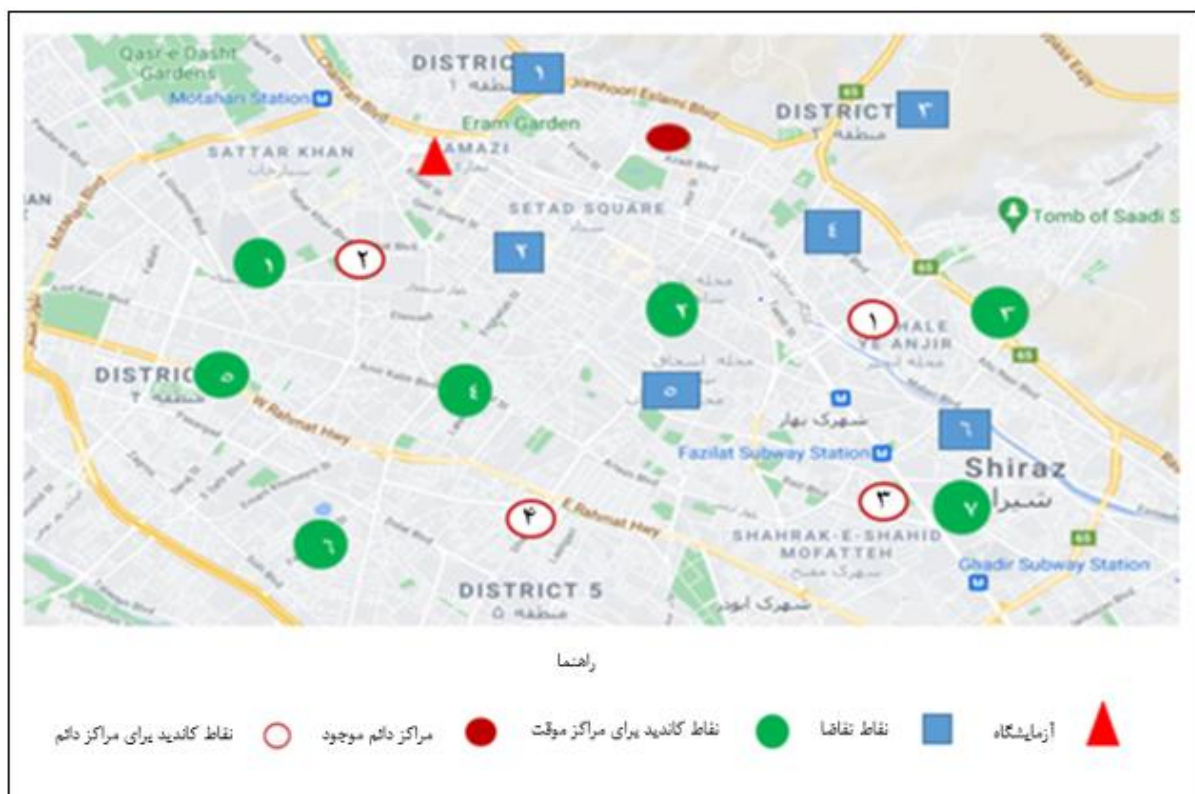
Qasr-e Dasht Gardens
Motahari Station
DISTRICT
منطقه ۱
۱
Jomhoori Eslami Blvd
DISTRICT
منطقه ۳
۳
Eram Garden
SATTAR KHAN
ستارخان
NAMAZI
نمازی
SETAD SQUARE
ستاد
Tomb of Saadi S
۴
۱
۲
۲
۲
۱
۳
HALE YE ANJIR
DISTRICT
منطقه ۲
۵
۴
۵
W Rahmat Hwy
شهرک بهار
۶
Fazilat Subway Station
Shiraz
شیراز
۳
۷
۴
E Rahmat Hwy
۶
SHAHRAK-E-SHAHID MOFATTEH
شهرک مفتح
Ghadir Subway Station
DISTRICT 5
منطقه ۵
شهرک ابوذر

راهنما

آزمایشگاه
نقاط تقاضا
نقاط کاندید برای مراکز موقت
مراکز دائم موجود
نقاط کاندید برای مراکز دائم